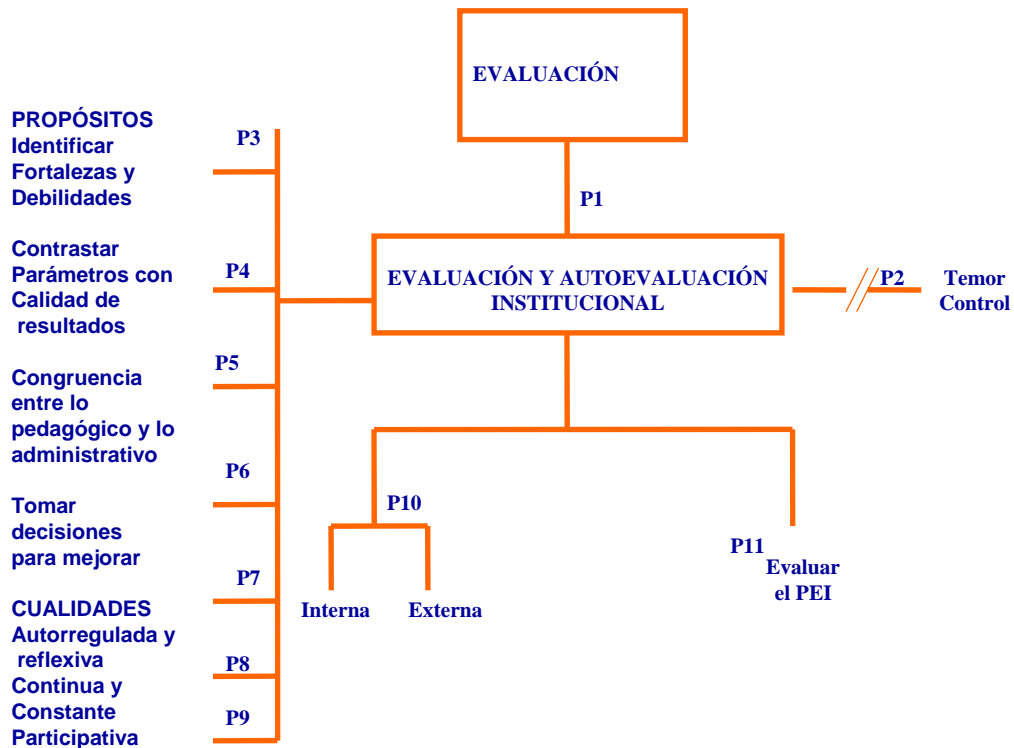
EVALUACIÓN

P1

EVALUACIÓN Y AUTOEVALUACIÓN INSTITUCIONAL

P2 Temor Control

PROPÓSITOS Identificar Fortalezas y Debilidades

P3

Contrastar Parámetros con Calidad de resultados

P4

P5

Congruencia entre lo pedagógico y lo administrativo

P6

Tomar decisiones para mejorar

P7

CUALIDADES Autorregulada y reflexiva

P8

Continua y Constante

P9

Participativa

P10

Interna

Externa

P11

Evaluar el PEI